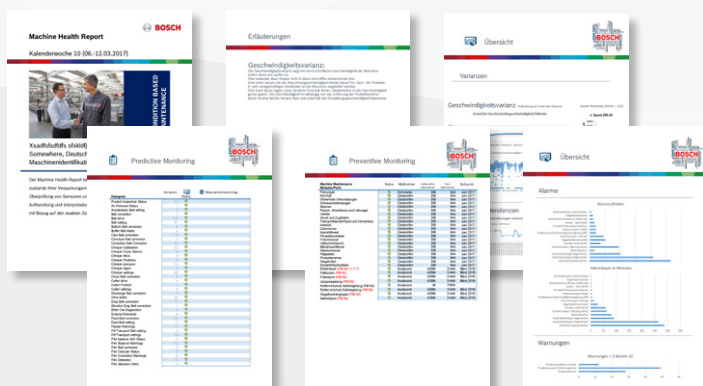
Machine Health Report

BOSCH

Kalenderwoche 10 (06.-12.03.2017)

Xsadfsfsdfdfs sfskldj
Somewhere, Deutsch
Maschinenidentifikati

Der Machine Health Report
zustands ihrer Verpackungen
Überprüfung von Sensoren u
Aufbereitung und Interpretati
mit Bezug auf den exakten Ze

Erläuterungen

Geschwindigkeitsvarianz:

Übersicht

Varianzen

Geschwindigkeitsvarianz

Predictive Monitoring

Kategorie

Preventive Monitoring

Übersicht

Alarme

Warnungen